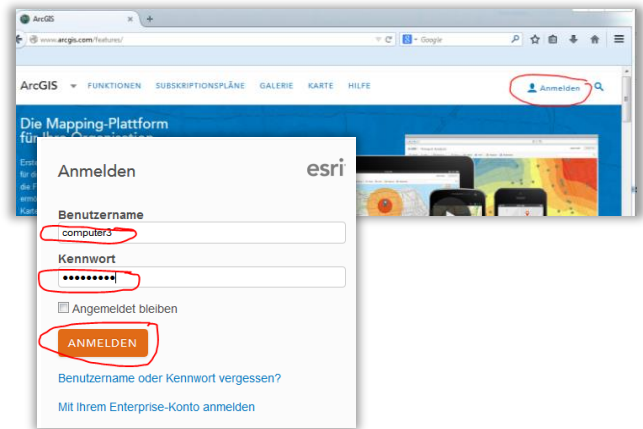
ArcGIS
www.arcgis.com/features/
Google
ArcGIS FUNKTIONEN SUBSKRIPTIONSPLÄNE GALERIE KARTE HILFE
Anmelden
Die Mapping-Plattform
fü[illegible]
Anmelden
esri
Benutzername
computer3
Kennwort
●●●●●●●●●
Angemeldet bleiben
ANMELDEN
Benutzername oder Kennwort vergessen?
Mit Ihrem Enterprise-Konto anmelden